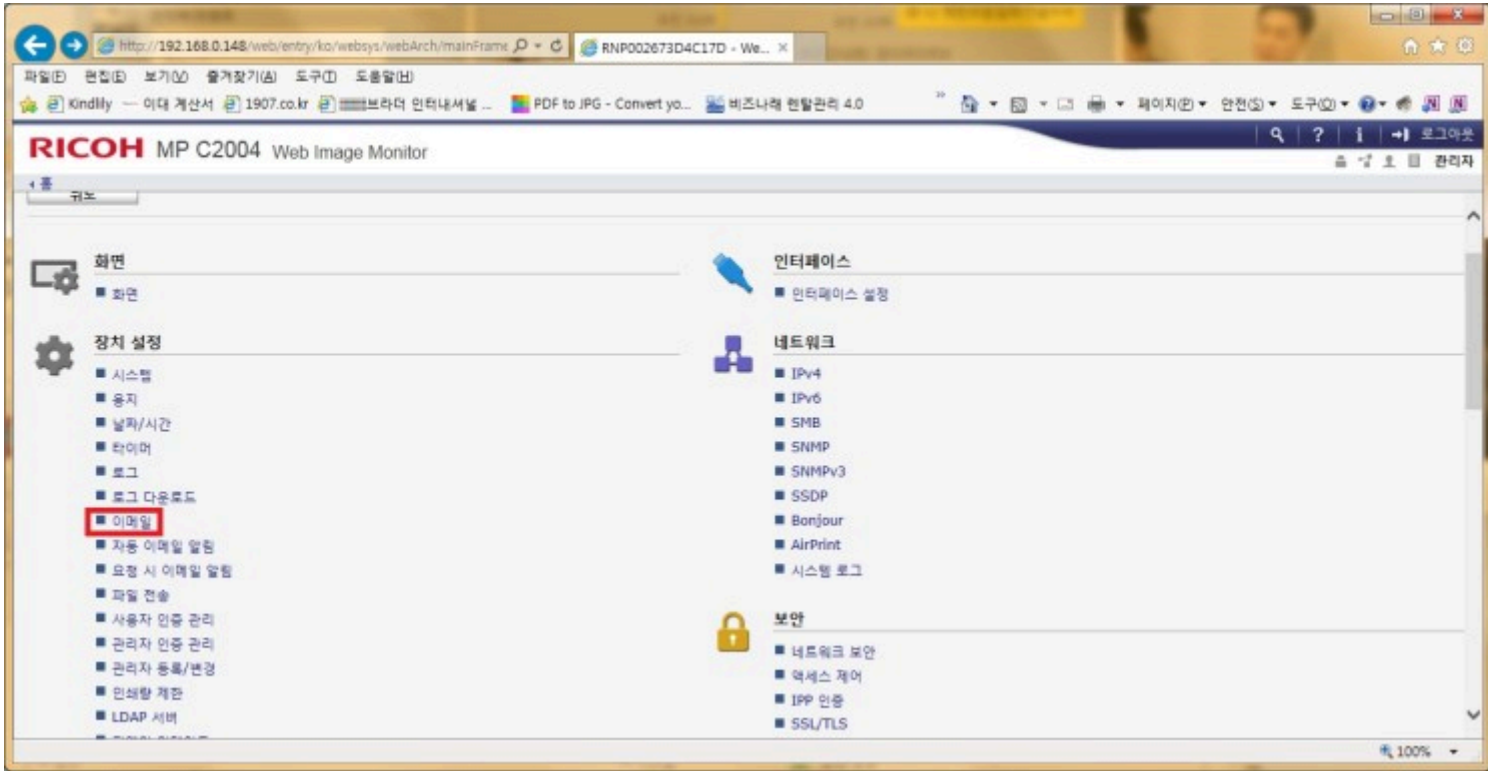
http://192.168.0.148/web/entry/ko/websys/webArch/mainFrame
RNP002673D4C17D - We...

파일(F) 편집(E) 보기(V) 즐겨찾기(A) 도구(T) 도움말(H)

Kindlily 이대 계산서 1907.co.kr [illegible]브라더 인터내셔널 ... PDF to JPG - Convert yo... 비즈나래 렌탈관리 4.0

페이지(P) 안전(S) 도구(O)

RICOH MP C2004 Web Image Monitor

로그아웃

관리자

홈

뒤로

화면
■ 화면

장치 설정
■ 시스템
■ 용지
■ 날짜/시간
■ 타이머
■ 로그
■ 로그 다운로드
■ 이메일
■ 자동 이메일 알림
■ 요청 시 이메일 알림
■ 파일 전송
■ 사용자 인증 관리
■ 관리자 인증 관리
■ 관리자 등록/변경
■ 인쇄량 제한
■ LDAP 서버

인터페이스
■ 인터페이스 설정

네트워크
■ IPv4
■ IPv6
■ SMB
■ SNMP
■ SNMPv3
■ SSDP
■ Bonjour
■ AirPrint
■ 시스템 로그

보안
■ 네트워크 보안
■ 액세스 제어
■ IPP 인증
■ SSL/TLS

100%